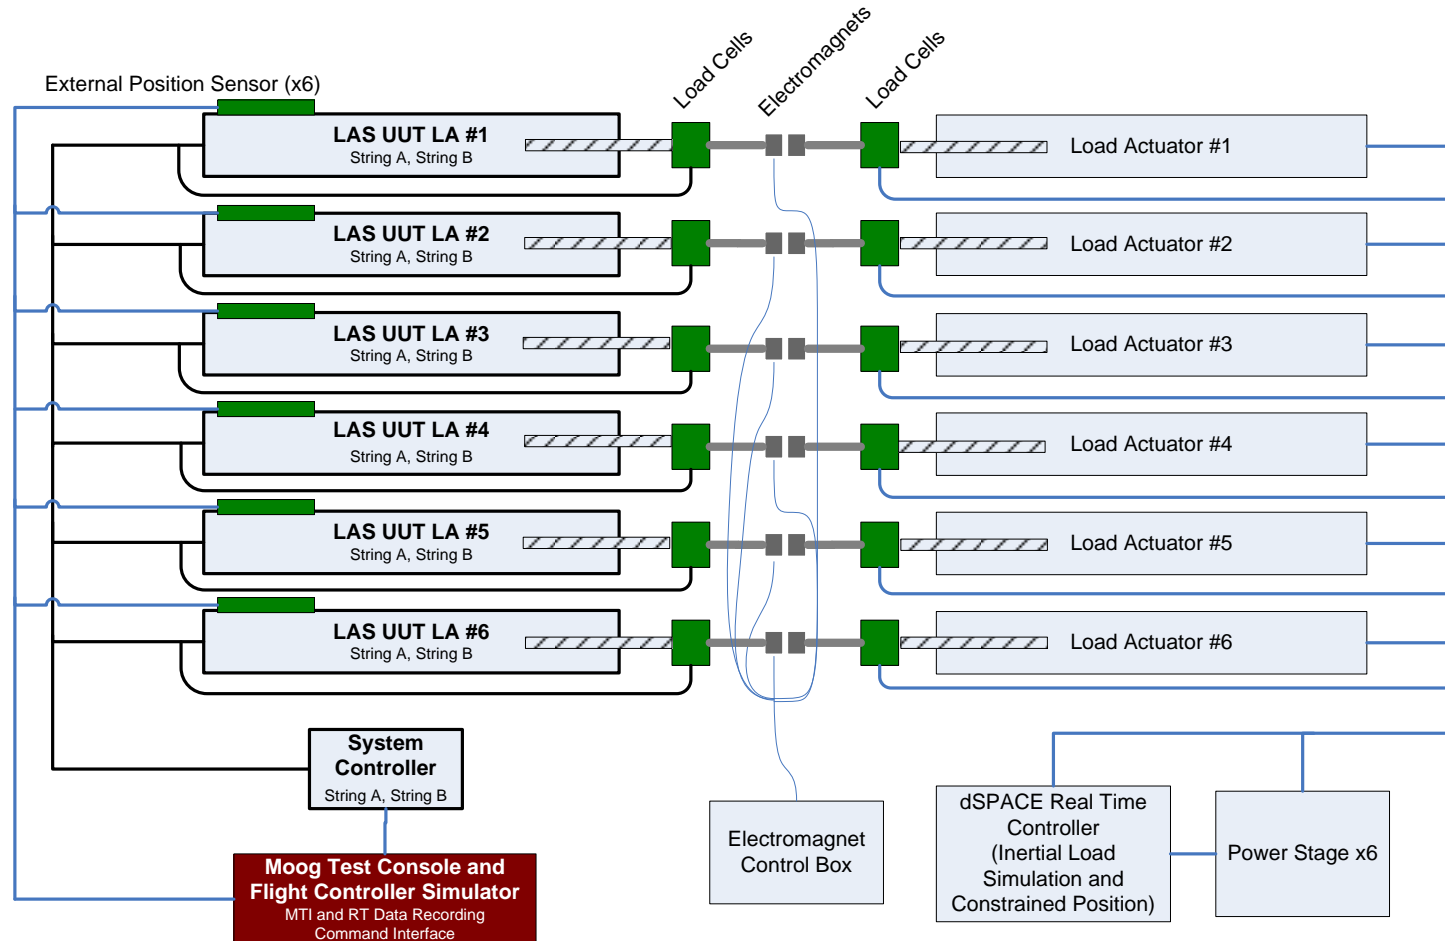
External Position Sensor (x6)

Load Cells

Electromagnets

Load Cells

LAS UUT LA #1
String A, String B

Load Actuator #1

LAS UUT LA #2
String A, String B

Load Actuator #2

LAS UUT LA #3
String A, String B

Load Actuator #3

LAS UUT LA #4
String A, String B

Load Actuator #4

LAS UUT LA #5
String A, String B

Load Actuator #5

LAS UUT LA #6
String A, String B

Load Actuator #6

System Controller
String A, String B

Electromagnet Control Box

dSPACE Real Time Controller (Inertial Load Simulation and Constrained Position)

Power Stage x6

Moog Test Console and Flight Controller Simulator
MTI and RT Data Recording
Command Interface